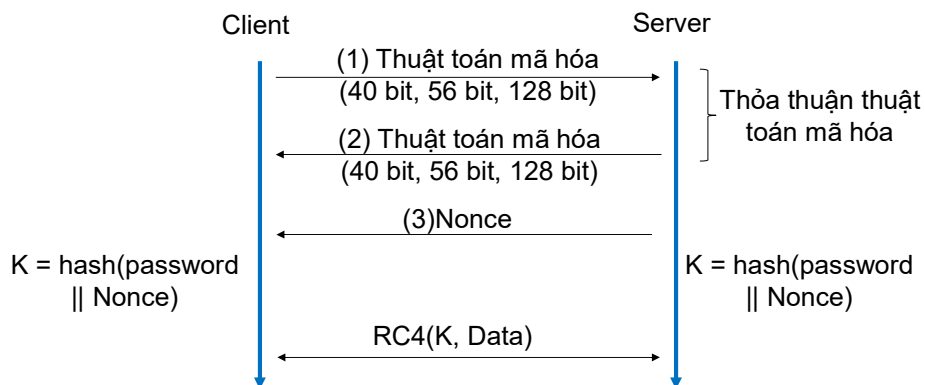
Client

Server

(1) Thuật toán mã hóa
(40 bit, 56 bit, 128 bit)

Thỏa thuận thuật toán mã hóa

(2) Thuật toán mã hóa
(40 bit, 56 bit, 128 bit)

(3)Nonce

K = hash(password || Nonce)

K = hash(password || Nonce)

RC4(K, Data)